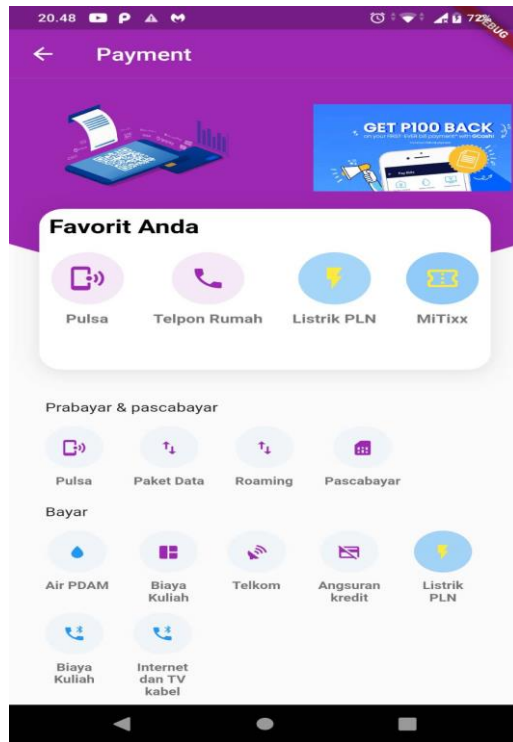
20.48 72% DEBUG

Payment

GET P100 BACK

Favorit Anda

Pulsa
Telpon Rumah
Listrik PLN
MiTixx

Prabayar & pascabayar

Pulsa
Paket Data
Roaming
Pascabayar

Bayar

Air PDAM
Biaya Kuliah
Telkom
Angsuran kredit
Listrik PLN

Biaya Kuliah
Internet dan TV kabel